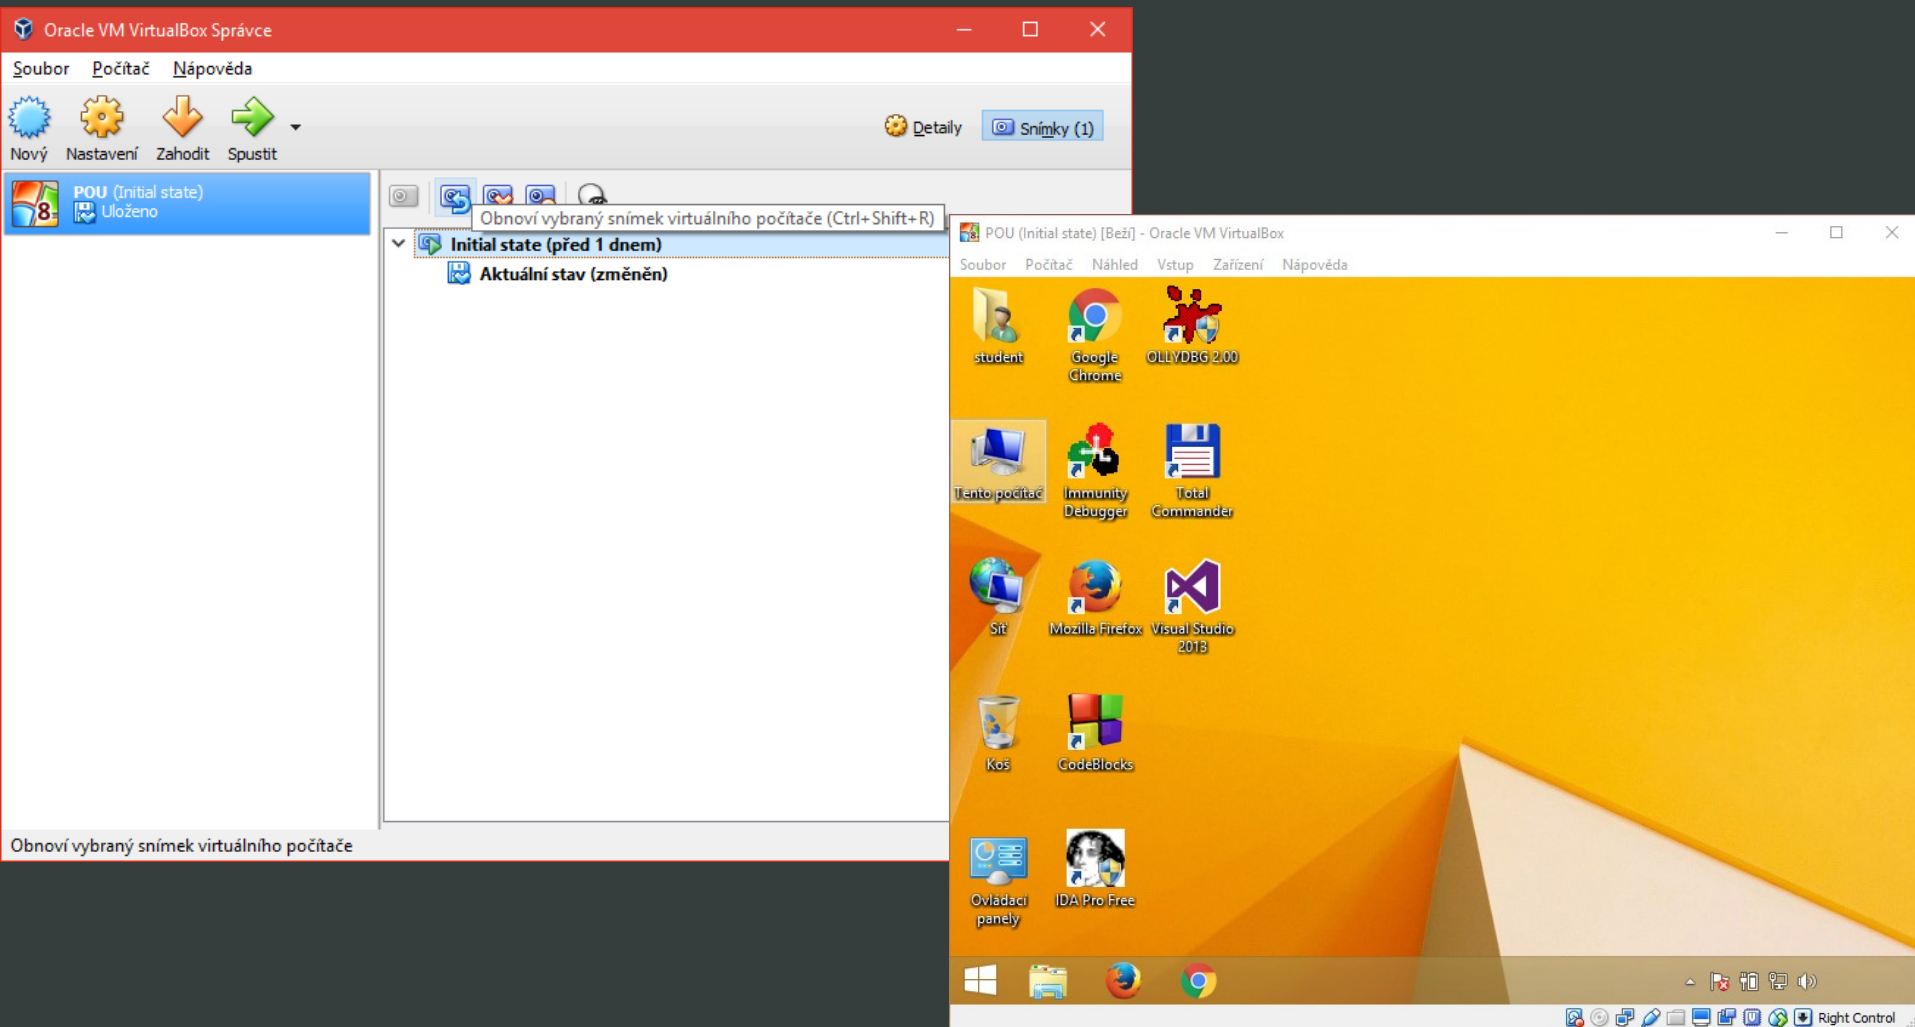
Oracle VM VirtualBox Správce

Soubor Počítač Nápověda

Nový Nastavení Zahodit Spustit

Detaily Snímky (1)

POU (Initial state)
Uloženo

Obnoví vybraný snímek virtuálního počítače (Ctrl+Shift+R)

Initial state (před 1 dnem)
Aktuální stav (změněn)

Obnoví vybraný snímek virtuálního počítače

POU (Initial state) [Běží] - Oracle VM VirtualBox

Soubor Počítač Náhled Vstup Zařízení Nápověda

student
Google Chrome
OLLYDBG 2.00
Tento počítač
Immunity Debugger
Total Commander
Síť
Mozilla Firefox
Visual Studio 2013
Koš
CodeBlocks
Ovládací panely
IDA Pro Free

Right Control